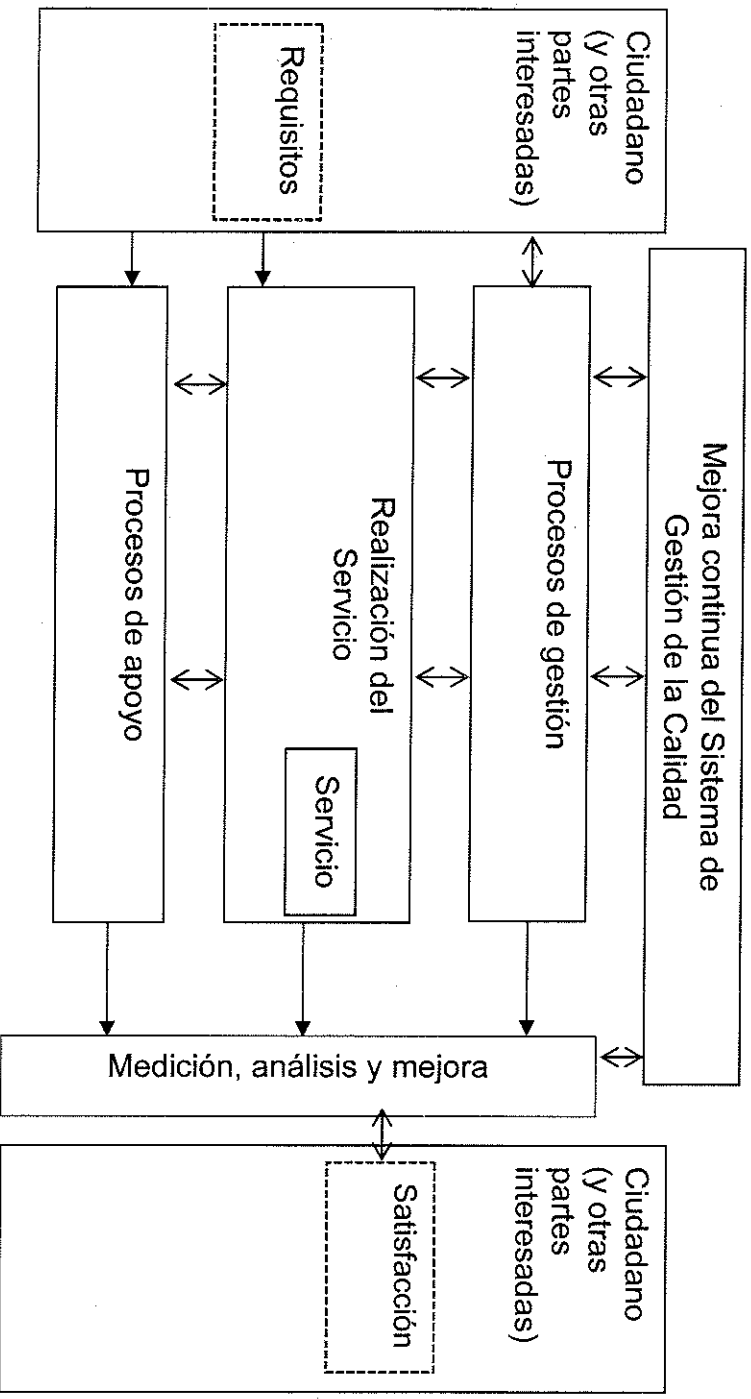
Ciudadano (y otras partes interesadas)

Requisitos

Mejora continua del Sistema de Gestión de la Calidad

Procesos de gestión

Realización del Servicio

Servicio

Procesos de apoyo

Medición, análisis y mejora

Ciudadano (y otras partes interesadas)

Satisfacción